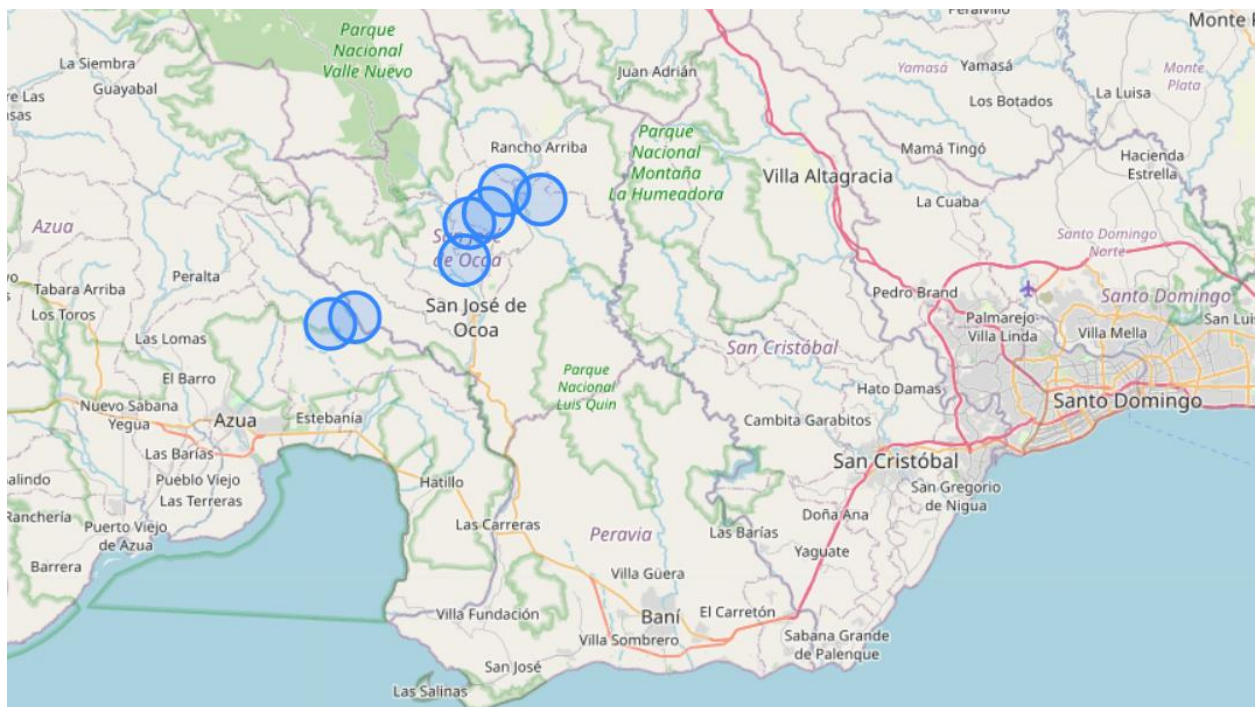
Peralvillo
Monte P
Parque Nacional Valle Nuevo
Juan Adrián
Yamasá Yamasá
Monte Plata
La Siembra
Guayabal
re Las sas
Los Botados
La Luisa
Rancho Arriba
Parque Nacional Montaña La Humeadora
Mamá Tingó
Hacienda Estrella
Villa Altagracia
La Cuaba
Azua
San José de Ocoa
Santo Domingo Norte
Peralta
Tabara Arriba
Los Toros
San José de Ocoa
Pedro Brand
Santo Domingo
Palmarejo-Villa Linda
Villa Mella
San Luis
Las Lomas
San Cristóbal
Parque Nacional Luis Quin
El Barro
Hato Damas
Nuevo Sabana Yegua
Azua
Estebanía
Cambita Garabitos
Santo Domingo
Las Barías
San Cristóbal
alindo
Pueblo Viejo
Las Terreras
Hatillo
San Gregorio de Nigua
Ranchería
Puerto Viejo de Azua
Las Carreras
Doña Ana
Peravia
Las Barías
Yaguate
Barrera
Villa Güera
Villa Fundación
Baní
El Carretón
Villa Sombrero
Sabana Grande de Palenque
San José
Las Salinas